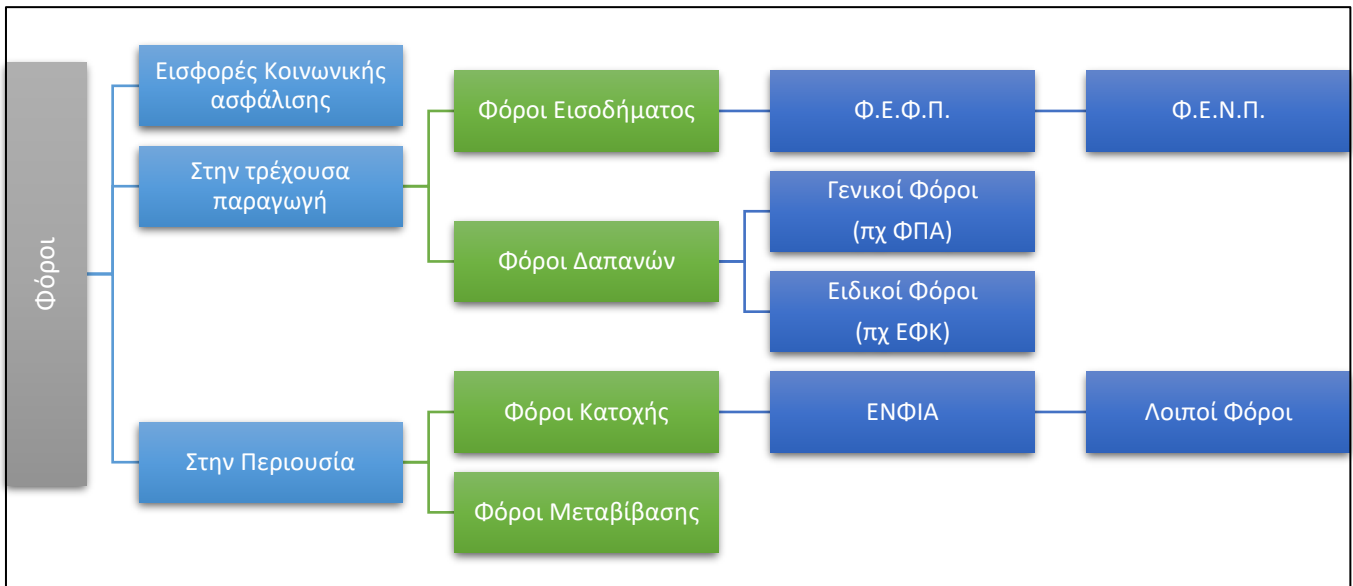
Φόροι

Εισφορές Κοινωνικής ασφάλισης

Στην τρέχουσα παραγωγή

Στην Περιουσία

Φόροι Εισοδήματος

Φόροι Δαπανών

Φόροι Κατοχής

Φόροι Μεταβίβασης

Φ.Ε.Φ.Π.

Φ.Ε.Ν.Π.

Γενικοί Φόροι (πχ ΦΠΑ)

Ειδικοί Φόροι (πχ ΕΦΚ)

ΕΝΦΙΑ

Λοιποί Φόροι